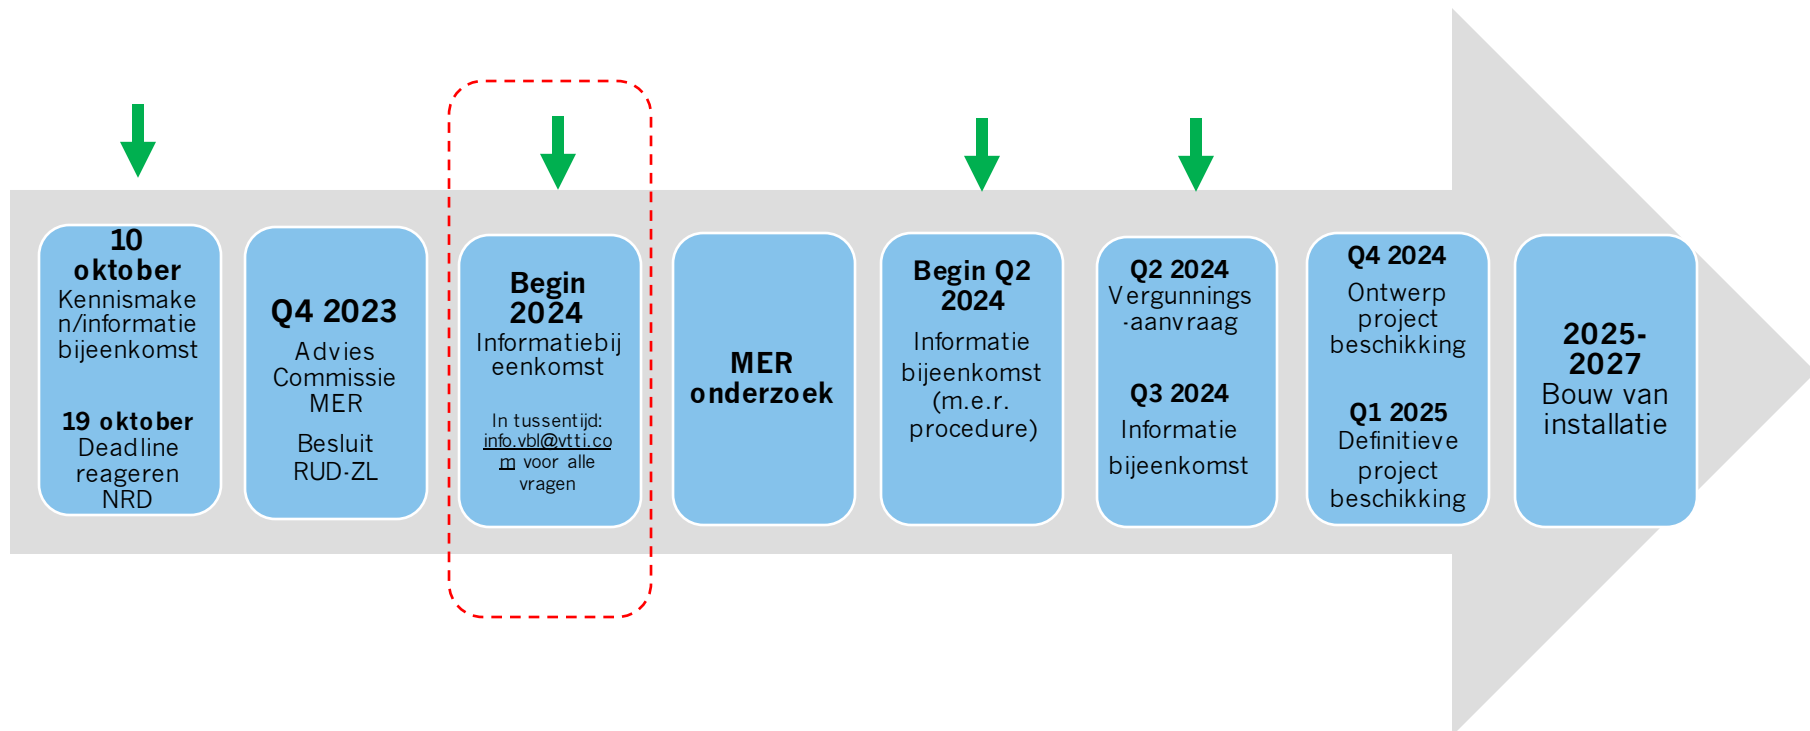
10 oktober
Kennismaken/informatiebijeenkomst

19 oktober
Deadline reageren NRD

Q4 2023
Advies Commissie MER

Besluit RUD-ZL

Begin 2024
Informatiebijeenkomst

In tussentijd: info.vbl@vtti.com voor alle vragen

MER onderzoek

Begin Q2 2024
Informatie bijeenkomst (m.e.r. procedure)

Q2 2024
Vergunnings-aanvraag

Q3 2024
Informatie bijeenkomst

Q4 2024
Ontwerp project beschikking

Q1 2025
Definitieve project beschikking

2025-2027
Bouw van installatie